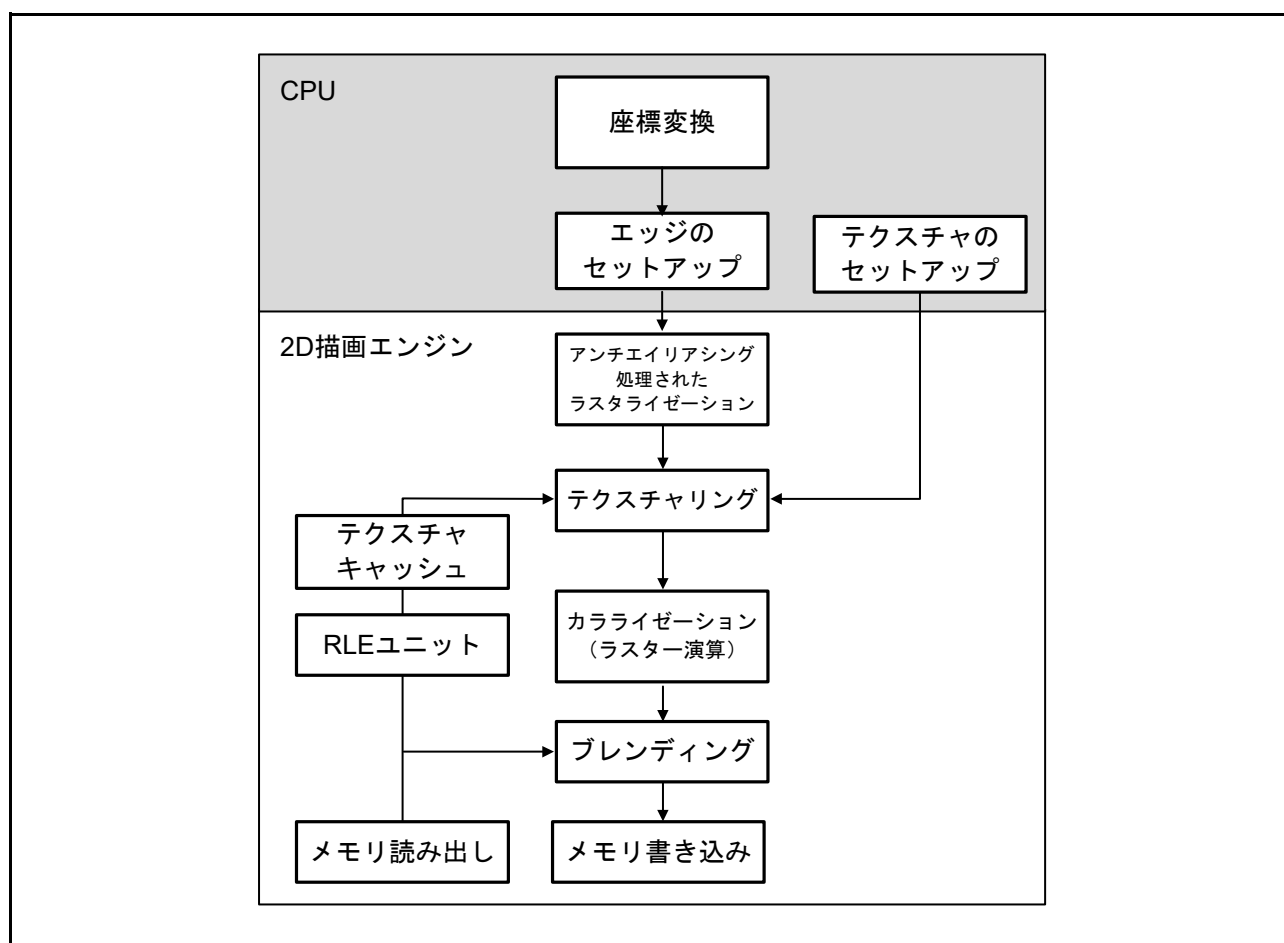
CPU

座標変換

エッジの
セットアップ

テクスチャの
セットアップ

2D描画エンジン

アンチエイリアシング
処理された
ラスタライゼーション

テクスチャリング

テクスチャ
キャッシュ

カラライゼーション
（ラスター演算）

RLEユニット

ブレンディング

メモリ読み出し

メモリ書き込み